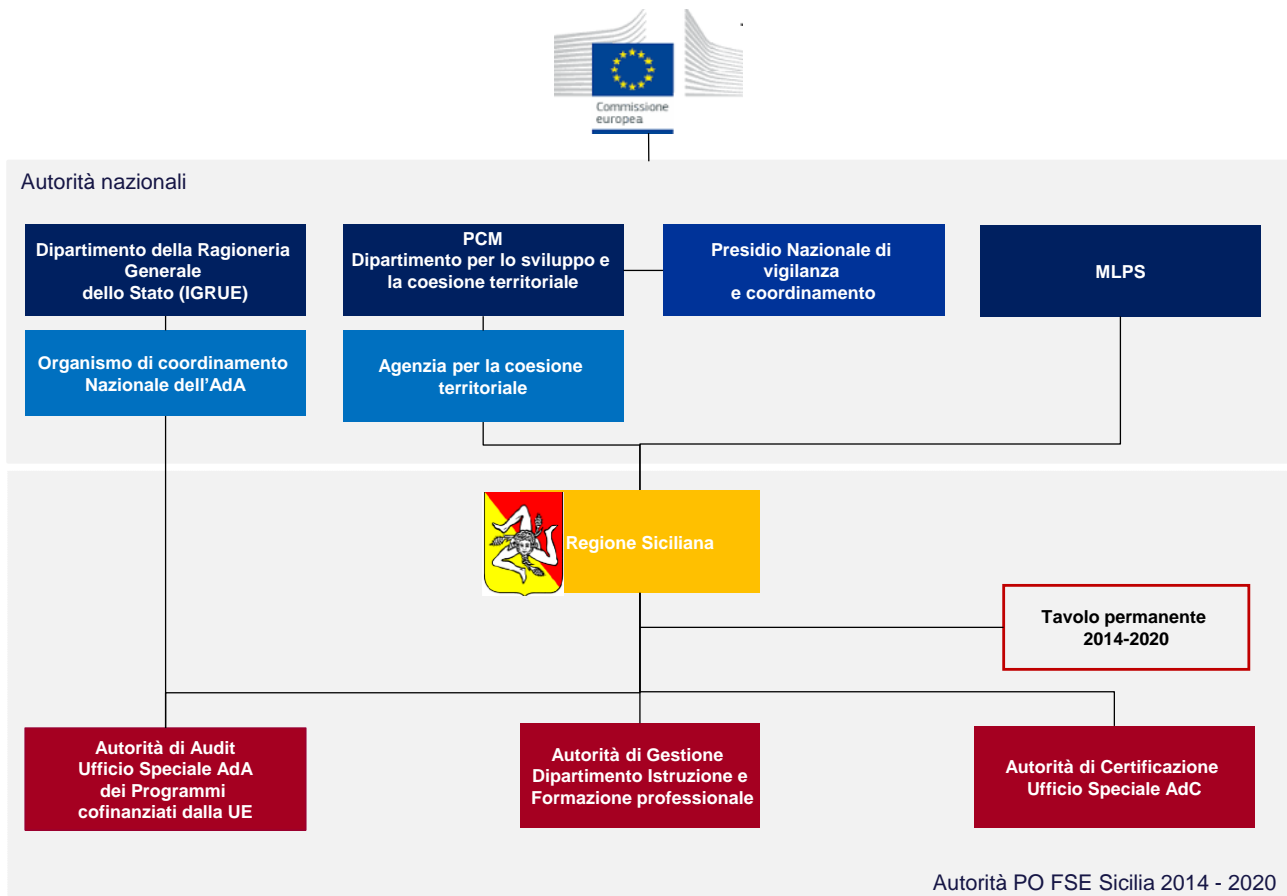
Commissione europea

Autorità nazionali

Dipartimento della Ragioneria Generale dello Stato (IGRUE)

PCM
Dipartimento per lo sviluppo e la coesione territoriale

Presidio Nazionale di vigilanza e coordinamento

MLPS

Organismo di coordinamento Nazionale dell'AdA

Agenzia per la coesione territoriale

Regione Siciliana

Tavolo permanente 2014-2020

Autorità di Audit
Ufficio Speciale AdA dei Programmi cofinanziati dalla UE

Autorità di Gestione
Dipartimento Istruzione e Formazione professionale

Autorità di Certificazione
Ufficio Speciale AdC

Autorità PO FSE Sicilia 2014 - 2020